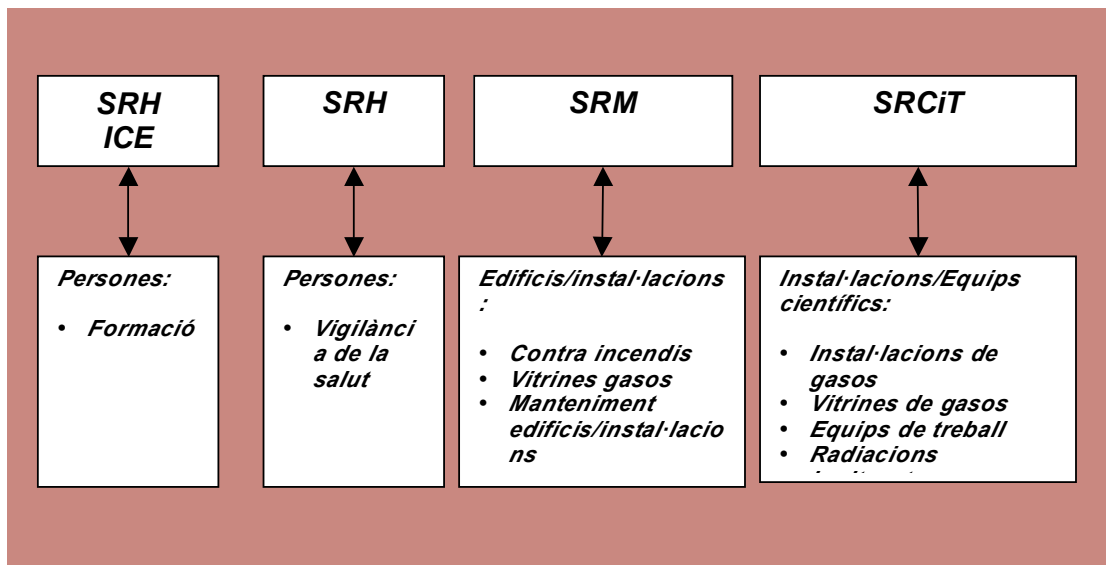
SRH ICE

SRH

SRM

SRCiT

Persones:

- Formació

Persones:

- Vigilància de la salut

Edificis/instal·lacions:

- Contra incendis
- Vitrines gasos
- Manteniment edificis/instal·lacions

Instal·lacions/Equips científics:

- Instal·lacions de gasos
- Vitrines de gasos
- Equips de treball
- Radiacions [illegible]